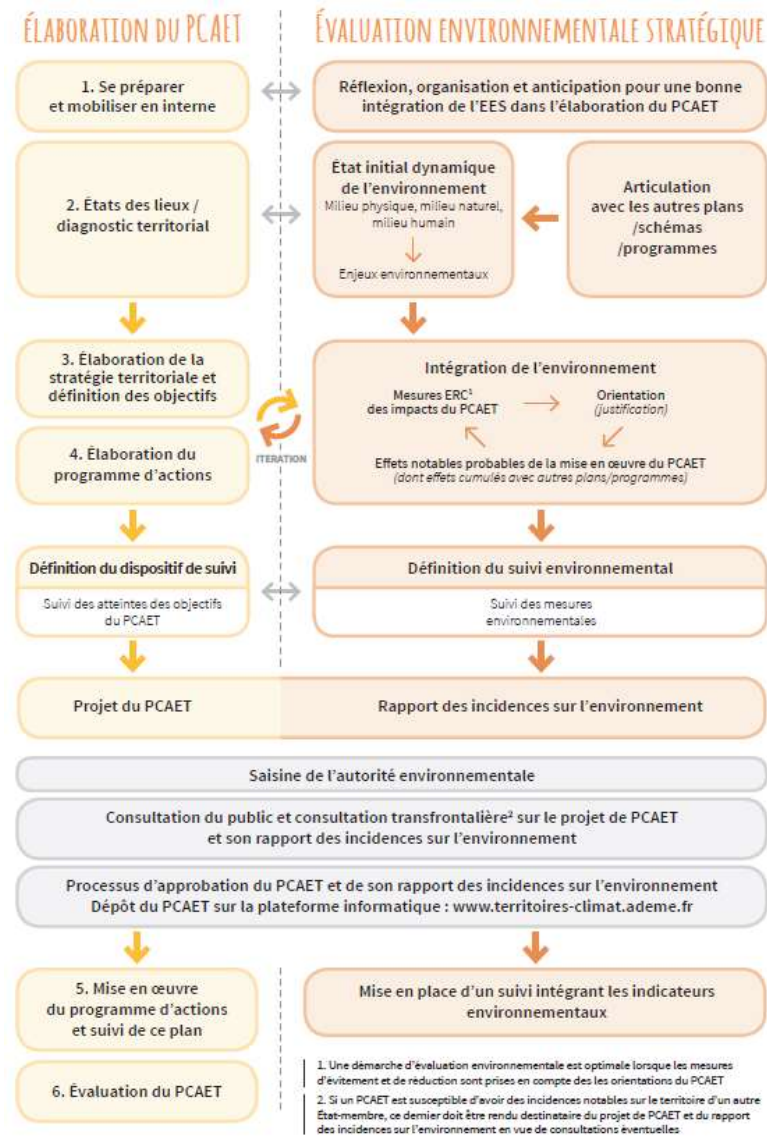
ÉLABORATION DU PCAET

ÉVALUATION ENVIRONNEMENTALE STRATÉGIQUE

1. Se préparer et mobiliser en interne

Réflexion, organisation et anticipation pour une bonne intégration de l'EES dans l'élaboration du PCAET

2. États des lieux / diagnostic territorial

État initial dynamique de l'environnement
Milieu physique, milieu naturel, milieu humain
Enjeux environnementaux

Articulation avec les autres plans /schémas /programmes

3. Élaboration de la stratégie territoriale et définition des objectifs

4. Élaboration du programme d'actions

ITERATION

Intégration de l'environnement
Mesures ERC¹ des impacts du PCAET
Orientation (justification)
Effets notables probables de la mise en œuvre du PCAET (dont effets cumulés avec autres plans/programmes)

Définition du dispositif de suivi
Suivi des atteintes des objectifs du PCAET

Définition du suivi environnemental
Suivi des mesures environnementales

Projet du PCAET

Rapport des incidences sur l'environnement

Saisine de l'autorité environnementale

Consultation du public et consultation transfrontalière² sur le projet de PCAET et son rapport des incidences sur l'environnement

Processus d'approbation du PCAET et de son rapport des incidences sur l'environnement
Dépôt du PCAET sur la plateforme informatique : www.territoires-climat.ademe.fr

5. Mise en œuvre du programme d'actions et suivi de ce plan

Mise en place d'un suivi intégrant les indicateurs environnementaux

6. Évaluation du PCAET

1. Une démarche d'évaluation environnementale est optimale lorsque les mesures d'évitement et de réduction sont prises en compte dès les orientations du PCAET

2. Si un PCAET est susceptible d'avoir des incidences notables sur le territoire d'un autre État-membre, ce dernier doit être rendu destinataire du projet de PCAET et du rapport des incidences sur l'environnement en vue de consultations éventuelles